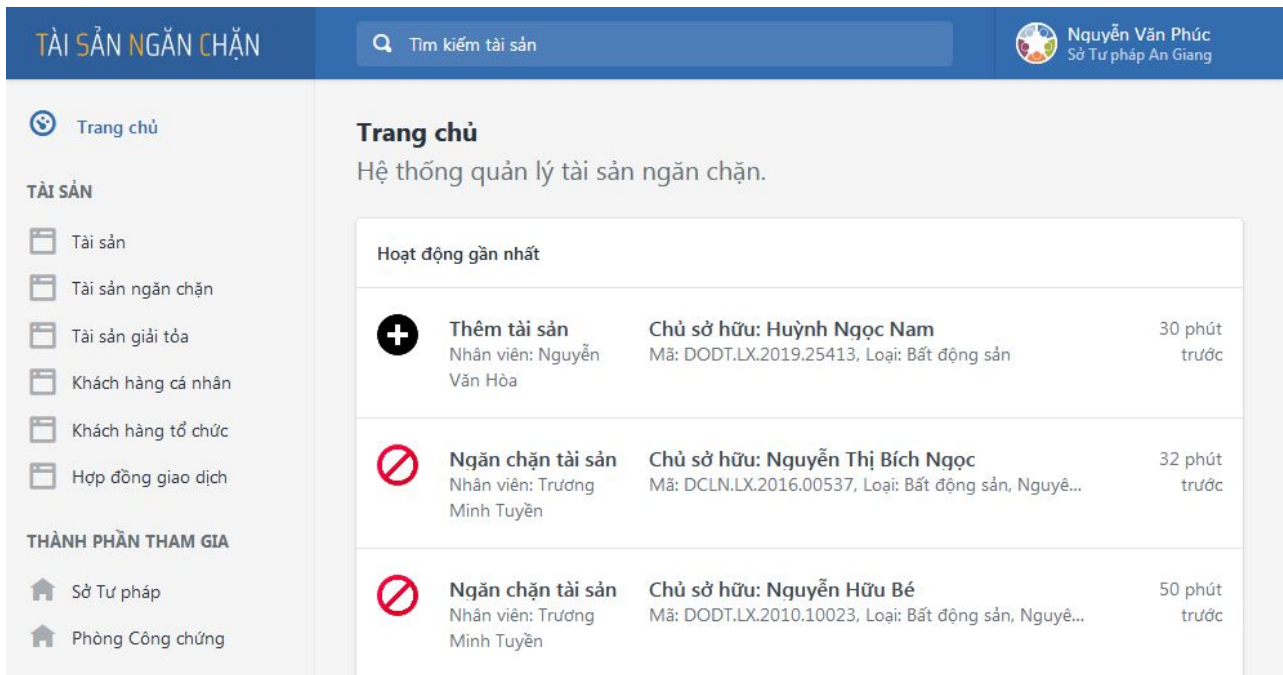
TÀI SẢN NGĂN CHẶN

Tìm kiếm tài sản

Nguyễn Văn Phúc
Sở Tư pháp An Giang

Trang chủ

TÀI SẢN

Tài sản

Tài sản ngăn chặn

Tài sản giải tỏa

Khách hàng cá nhân

Khách hàng tổ chức

Hợp đồng giao dịch

THÀNH PHẦN THAM GIA

Sở Tư pháp

Phòng Công chứng

Trang chủ

Hệ thống quản lý tài sản ngăn chặn.

Hoạt động gần nhất

Thêm tài sản
Nhân viên: Nguyễn Văn Hòa

Chủ sở hữu: Huỳnh Ngọc Nam
Mã: DODT.LX.2019.25413, Loại: Bất động sản

30 phút trước

Ngăn chặn tài sản
Nhân viên: Trương Minh Tuyền

Chủ sở hữu: Nguyễn Thị Bích Ngọc
Mã: DCLN.LX.2016.00537, Loại: Bất động sản, Nguyê...

32 phút trước

Ngăn chặn tài sản
Nhân viên: Trương Minh Tuyền

Chủ sở hữu: Nguyễn Hữu Bé
Mã: DODT.LX.2010.10023, Loại: Bất động sản, Nguyê...

50 phút trước